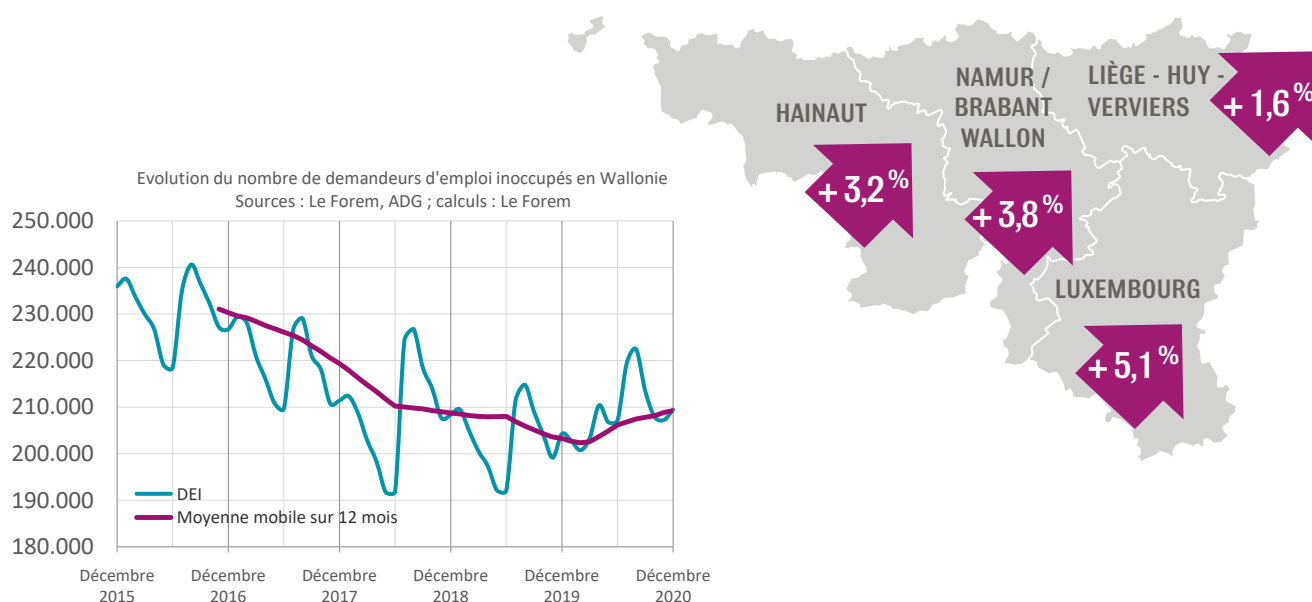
Evolution du nombre de demandeurs d'emploi inoccupés en Wallonie
Sources : Le Forem, ADG ; calculs : Le Forem

250.000
240.000
230.000
220.000
210.000
200.000
190.000
180.000

DEI
Moyenne mobile sur 12 mois

Décembre 2015
Décembre 2016
Décembre 2017
Décembre 2018
Décembre 2019
Décembre 2020

HAINAUT
+ 3,2 %
NAMUR / BRABANT WALLON
+ 3,8 %
LIÈGE - HUY - VERVIERS
+ 1,6 %
LUXEMBOURG
+ 5,1 %